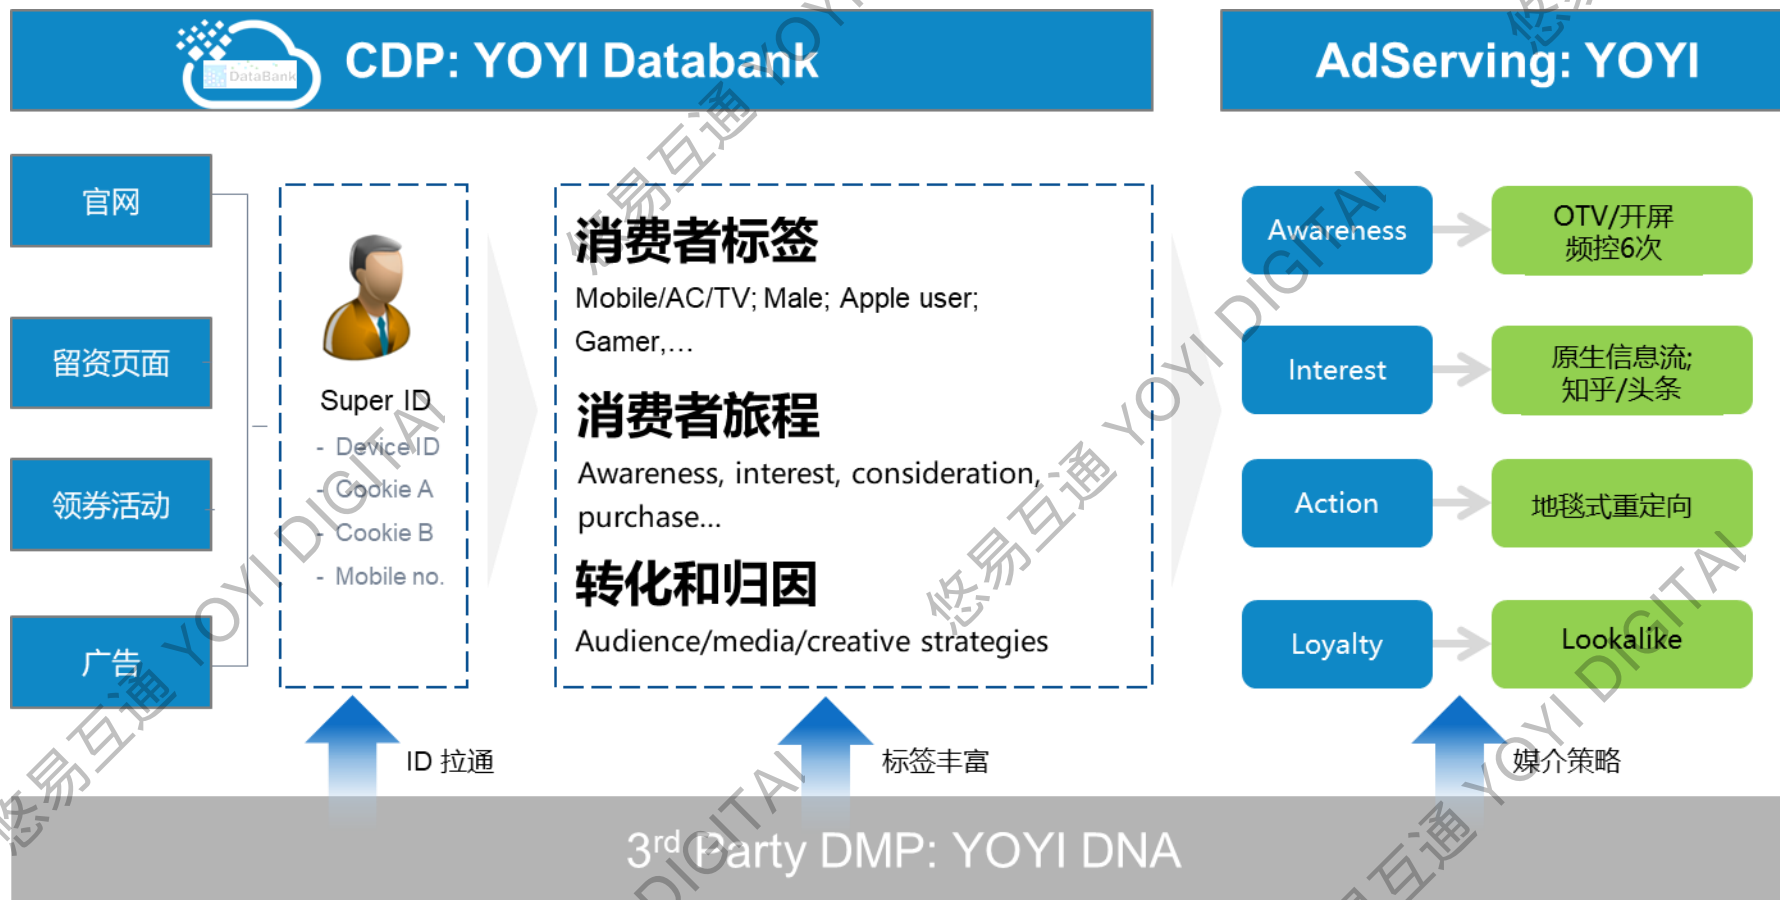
DataBank CDP: YOYI Databank

AdServing: YOYI

官网

留资页面

领券活动

广告

Super ID
- Device ID
- Cookie A
- Cookie B
- Mobile no.

消费者标签
Mobile/AC/TV; Male; Apple user; Gamer,...

消费者旅程
Awareness, interest, consideration, purchase...

转化和归因
Audience/media/creative strategies

Awareness → OTV/开屏 频控6次

Interest → 原生信息流; 知乎/头条

Action → 地毯式重定向

Loyalty → Lookalike

ID 拉通

标签丰富

媒介策略

3$^{rd}$ Party DMP: YOYI DNA

悠易互通 YOYI DIGITAI

悠易互通 YOYI DIGITAI

悠易互通 YOYI DIGITAI

悠易互通 YOYI DIGITAI